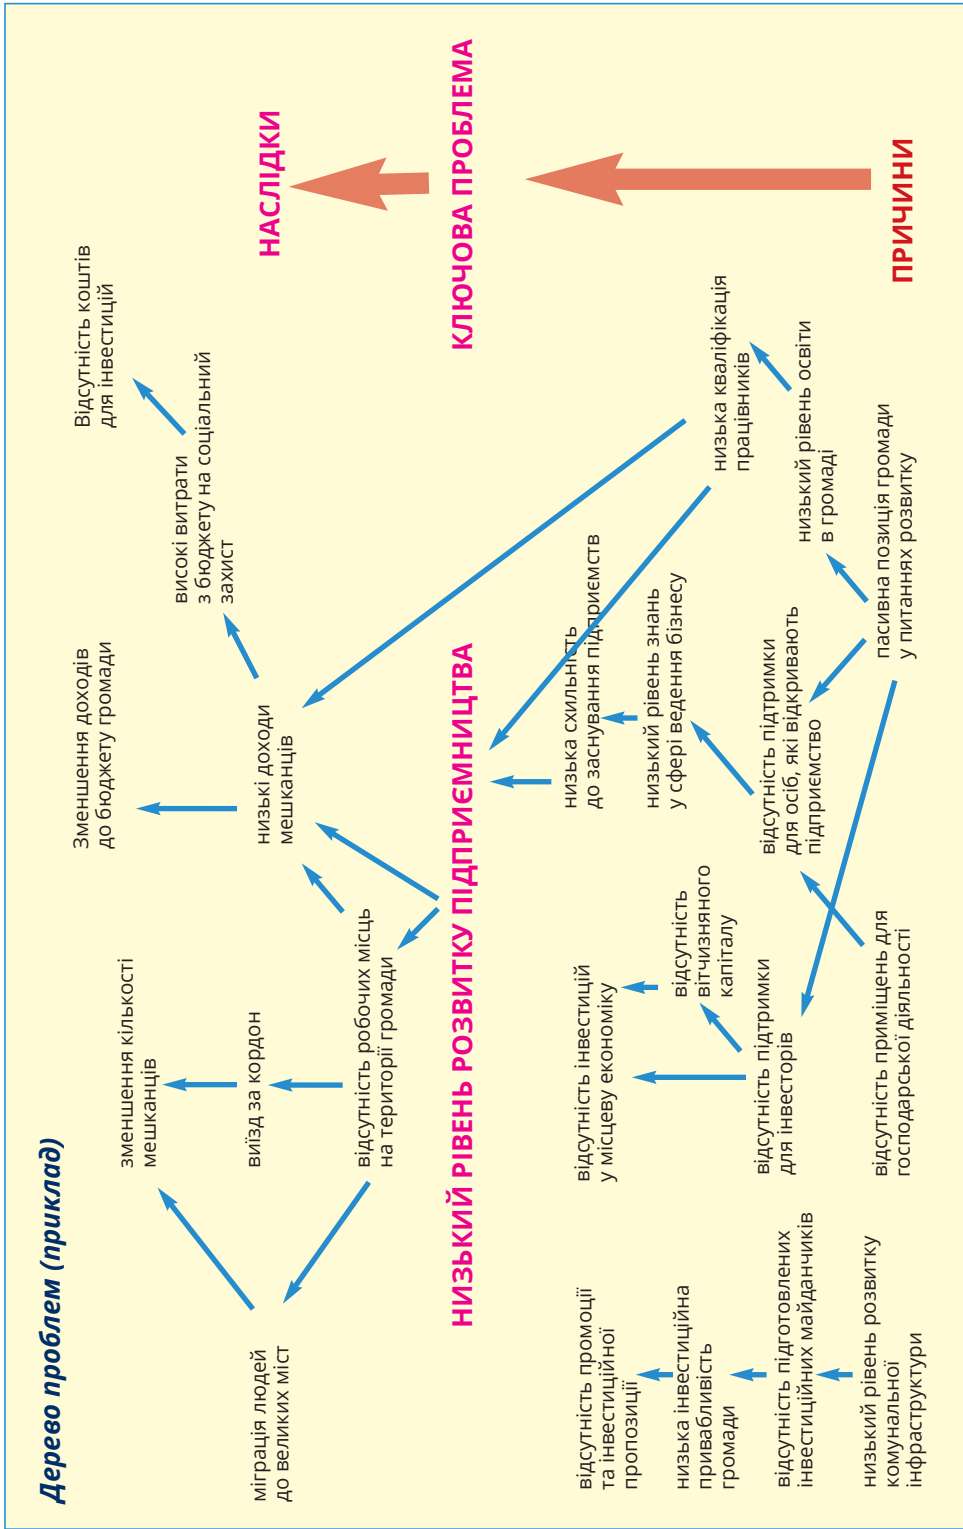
Дерево проблем (приклад)

НАСЛІДКИ

КЛЮЧОВА ПРОБЛЕМА

ПРИЧИНИ

Відсутність коштів для інвестицій

високі витрати з бюджету на соціальний захист

Зменшення доходів до бюджету громади

низькі доходи мешканців

зменшення кількості мешканців

виїзд за кордон

відсутність робочих місць на території громади

міграція людей до великих міст

НИЗЬКИЙ РІВЕНЬ РОЗВИТКУ ПІДПРИЄМНИЦТВА

низька кваліфікація працівників

низький рівень освіти в громаді

пасивна позиція громади у питаннях розвитку

низька схильність до заснування підприємств

низький рівень знань у сфері ведення бізнесу

відсутність підтримки для осіб, які відкривають підприємство

відсутність інвестицій у місцеву економіку

відсутність вітчизняного капіталу

відсутність підтримки для інвесторів

відсутність приміщень для господарської діяльності

відсутність промоції та інвестиційної пропозиції

низька інвестиційна привабливість громади

відсутність підготовлених інвестиційних майданчиків

низький рівень розвитку комунальної інфраструктури